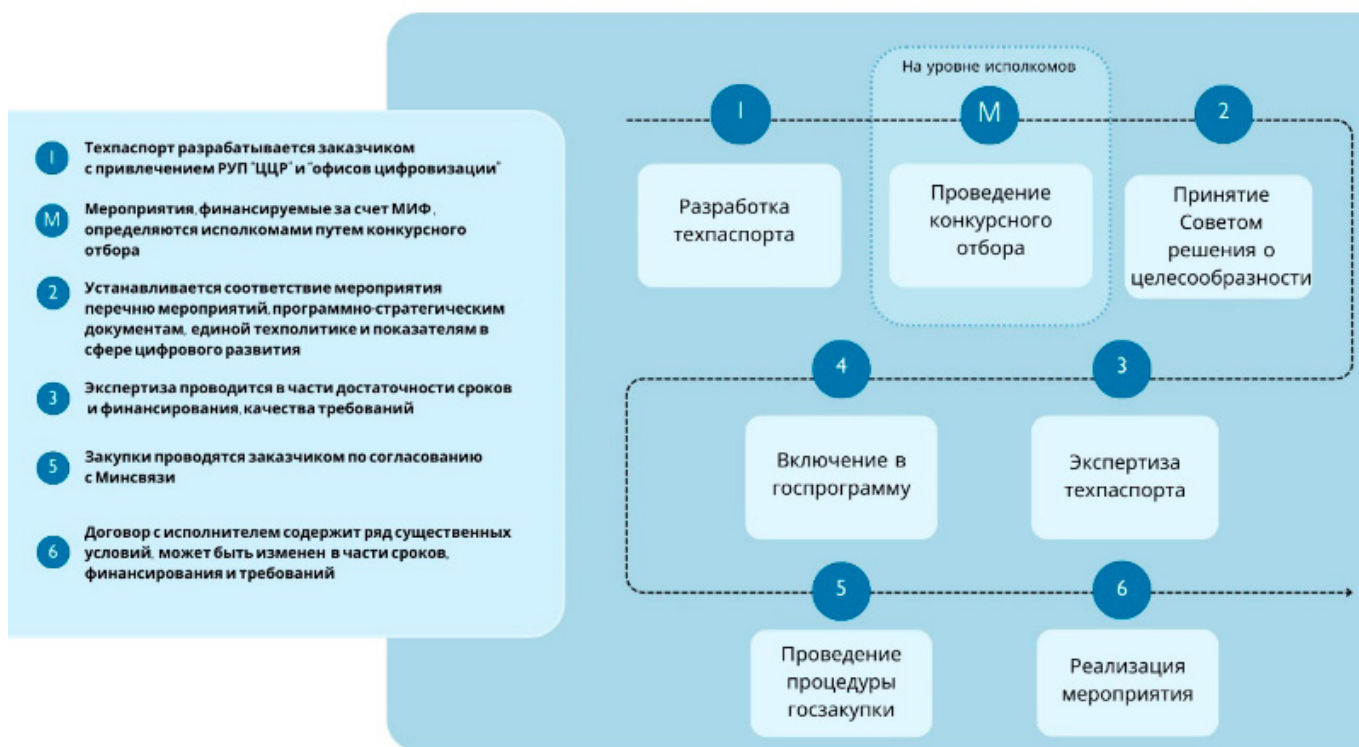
I Техпаспорт разрабатывается заказчиком с привлечением РУП "ЦЦР" и "офисов цифровизации"

M Мероприятия, финансируемые за счет МИФ, определяются исполкомами путем конкурсного отбора

2 Устанавливается соответствие мероприятия перечню мероприятий, программно-стратегическим документам, единой техполитике и показателям в сфере цифрового развития

3 Экспертиза проводится в части достаточности сроков и финансирования, качества требований

5 Закупки проводятся заказчиком по согласованию с Минсвязи

6 Договор с исполнителем содержит ряд существенных условий, может быть изменен в части сроков, финансирования и требований

На уровне исполкомов

I

Разработка техпаспорта

M

Проведение конкурсного отбора

2

Принятие Советом решения о целесообразности

4

Включение в госпрограмму

3

Экспертиза техпаспорта

5

Проведение процедуры госзакупки

6

Реализация мероприятия